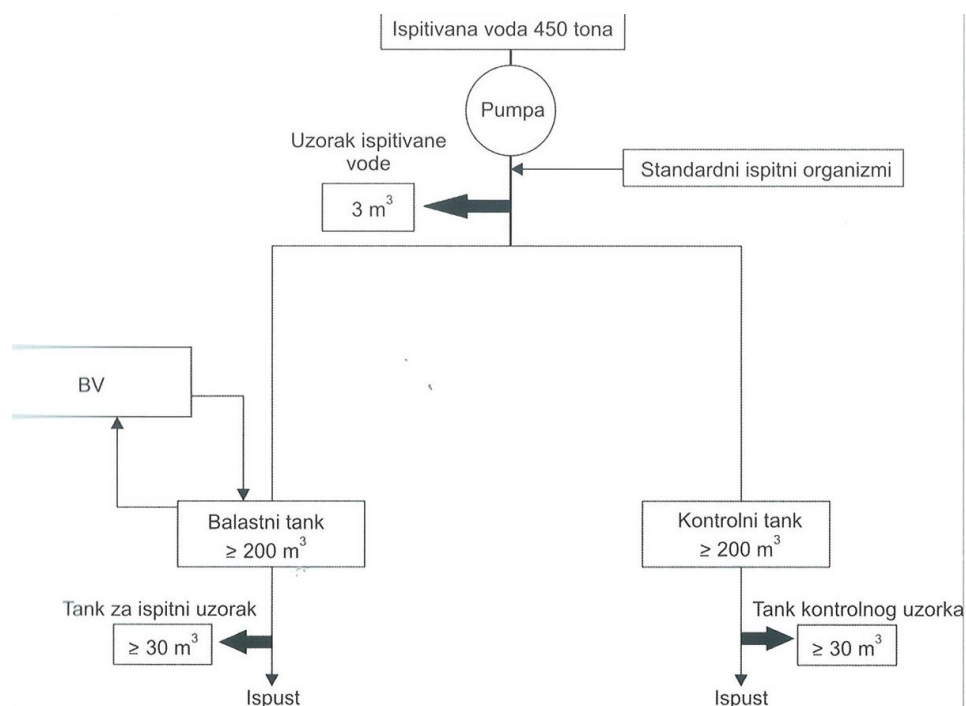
Ispitivana voda 450 tona

Pumpa

Uzorak ispitivane vode

Standardni ispitni organizmi

$3\ m^3$

BV

Balastni tank
$\geq 200\ m^3$

Kontrolni tank
$\geq 200\ m^3$

Tank za ispitni uzorak

$\geq 30\ m^3$

Tank kontrolnog uzorka

$\geq 30\ m^3$

Ispust

Ispust